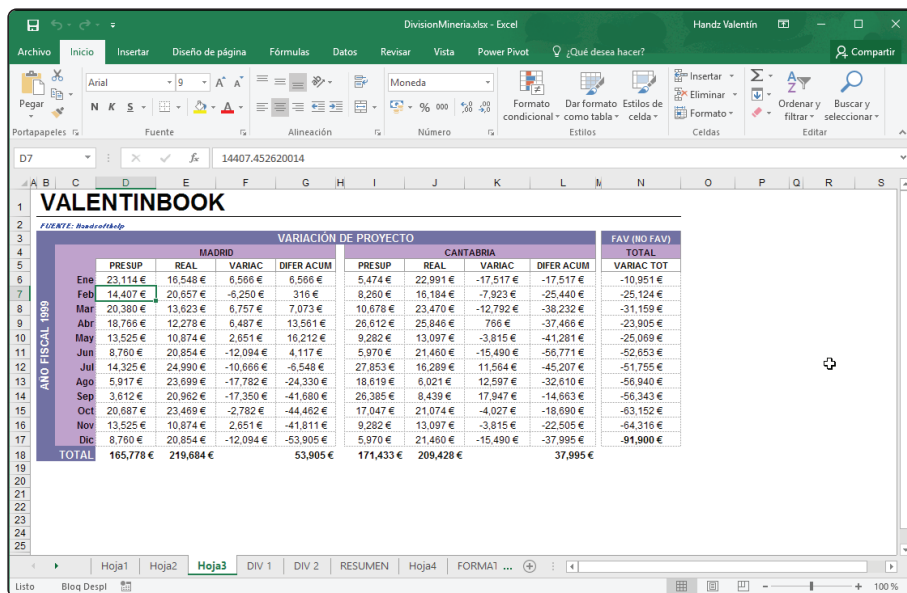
DivisionMineria.xlsx - Excel    Handz Valentín

Archivo  Inicio  Insertar  Diseño de página  Fórmulas  Datos  Revisar  Vista  Power Pivot  ¿Qué desea hacer?  Compartir

Pegar  Arial  9  N K S  Moneda  % 000  Formato condicional  Dar formato como tabla  Estilos de celda  Insertar  Eliminar  Formato  Ordenar y filtrar  Buscar y seleccionar
Portapapeles  Fuente  Alineación  Número  Estilos  Celdas  Editar

D7  fx  14407.452620014

VALENTINBOOK
FUENTE: Handsofthelp

| | VARIACIÓN DE PROYECTO | | | | | | | | FAV (NO FAV) |
|---|---|---|---|---|---|---|---|---|---|
| | MADRID | | | | CANTABRIA | | | | TOTAL |
| | PRESUP | REAL | VARIAC | DIFER ACUM | PRESUP | REAL | VARIAC | DIFER ACUM | VARIAC TOT |
| Ene | 23,114 € | 16,548 € | 6,566 € | 6,566 € | 5,474 € | 22,991 € | -17,517 € | -17,517 € | -10,951 € |
| Feb | 14,407 € | 20,657 € | -6,250 € | 316 € | 8,260 € | 16,184 € | -7,923 € | -25,440 € | -25,124 € |
| Mar | 20,380 € | 13,623 € | 6,757 € | 7,073 € | 10,678 € | 23,470 € | -12,792 € | -38,232 € | -31,159 € |
| Abr | 18,766 € | 12,278 € | 6,487 € | 13,561 € | 26,612 € | 25,846 € | 766 € | -37,466 € | -23,905 € |
| May | 13,525 € | 10,874 € | 2,651 € | 16,212 € | 9,282 € | 13,097 € | -3,815 € | -41,281 € | -25,069 € |
| Jun | 8,760 € | 20,854 € | -12,094 € | 4,117 € | 5,970 € | 21,460 € | -15,490 € | -56,771 € | -52,653 € |
| Jul | 14,325 € | 24,990 € | -10,666 € | -6,548 € | 27,853 € | 16,289 € | 11,564 € | -45,207 € | -51,755 € |
| Ago | 5,917 € | 23,699 € | -17,782 € | -24,330 € | 18,619 € | 6,021 € | 12,597 € | -32,610 € | -56,940 € |
| Sep | 3,612 € | 20,962 € | -17,350 € | -41,680 € | 26,385 € | 8,439 € | 17,947 € | -14,663 € | -56,343 € |
| Oct | 20,687 € | 23,469 € | -2,782 € | -44,462 € | 17,047 € | 21,074 € | -4,027 € | -18,690 € | -63,152 € |
| Nov | 13,525 € | 10,874 € | 2,651 € | -41,811 € | 9,282 € | 13,097 € | -3,815 € | -22,505 € | -64,316 € |
| Dic | 8,760 € | 20,854 € | -12,094 € | -53,905 € | 5,970 € | 21,460 € | -15,490 € | -37,995 € | -91,900 € |
| TOTAL | 165,778 € | 219,684 € | | 53,905 € | 171,433 € | 209,428 € | | 37,995 € | |

AÑO FISCAL 1999

Hoja1  Hoja2  Hoja3  DIV 1  DIV 2  RESUMEN  Hoja4  FORMA1 ...
Listo  Bloq Despl  100 %